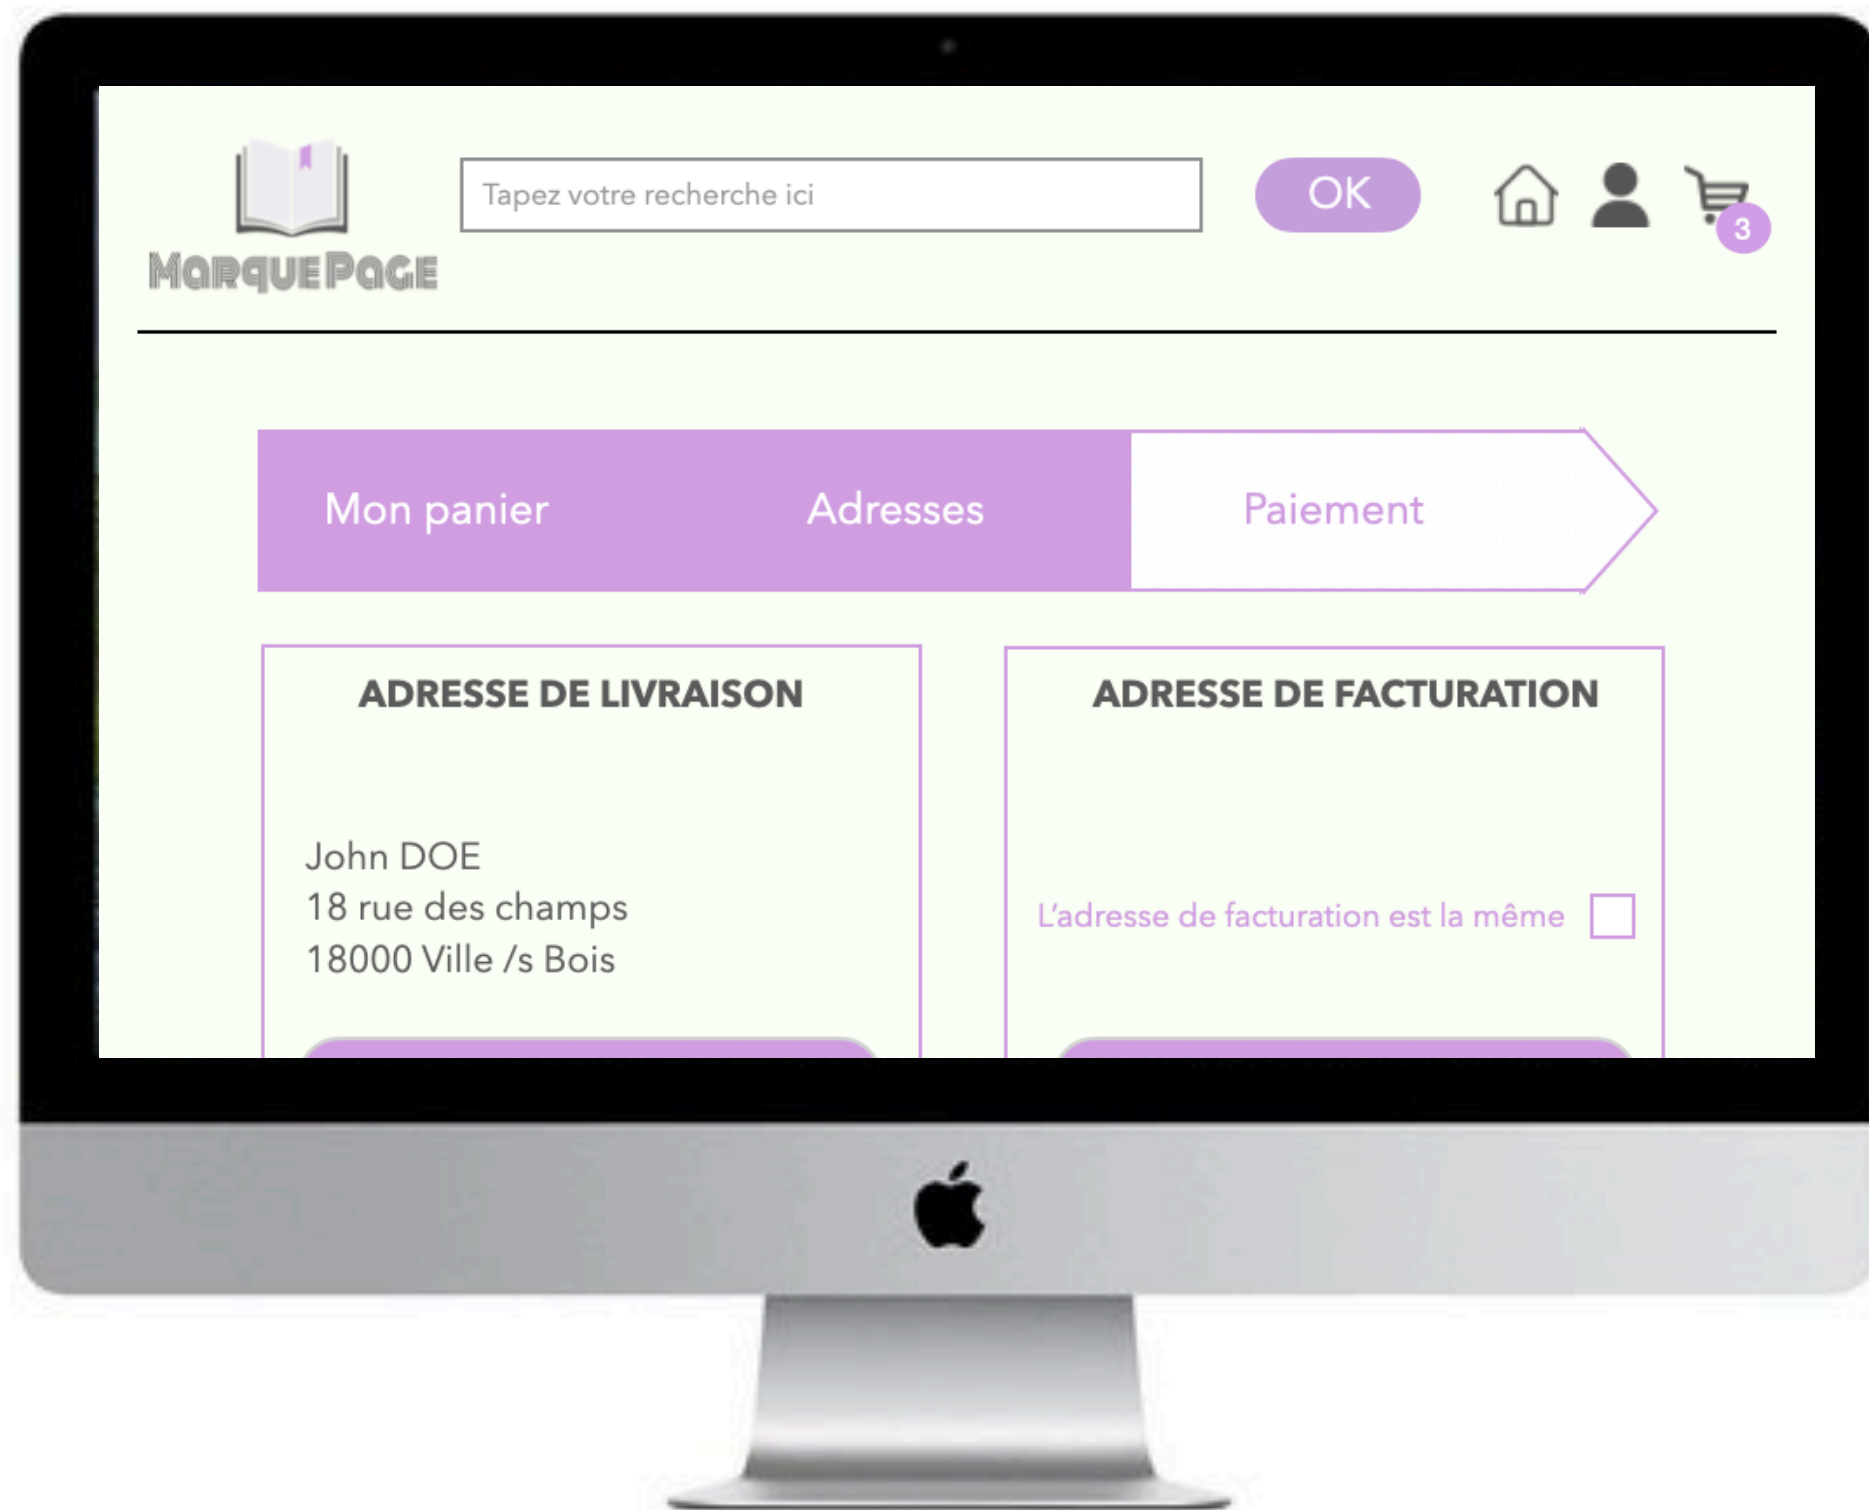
MarquePage

Tapez votre recherche ici

OK

3

Mon panier

Adresses

Paiement

ADRESSE DE LIVRAISON

John DOE
18 rue des champs
18000 Ville /s Bois

ADRESSE DE FACTURATION

L'adresse de facturation est la même